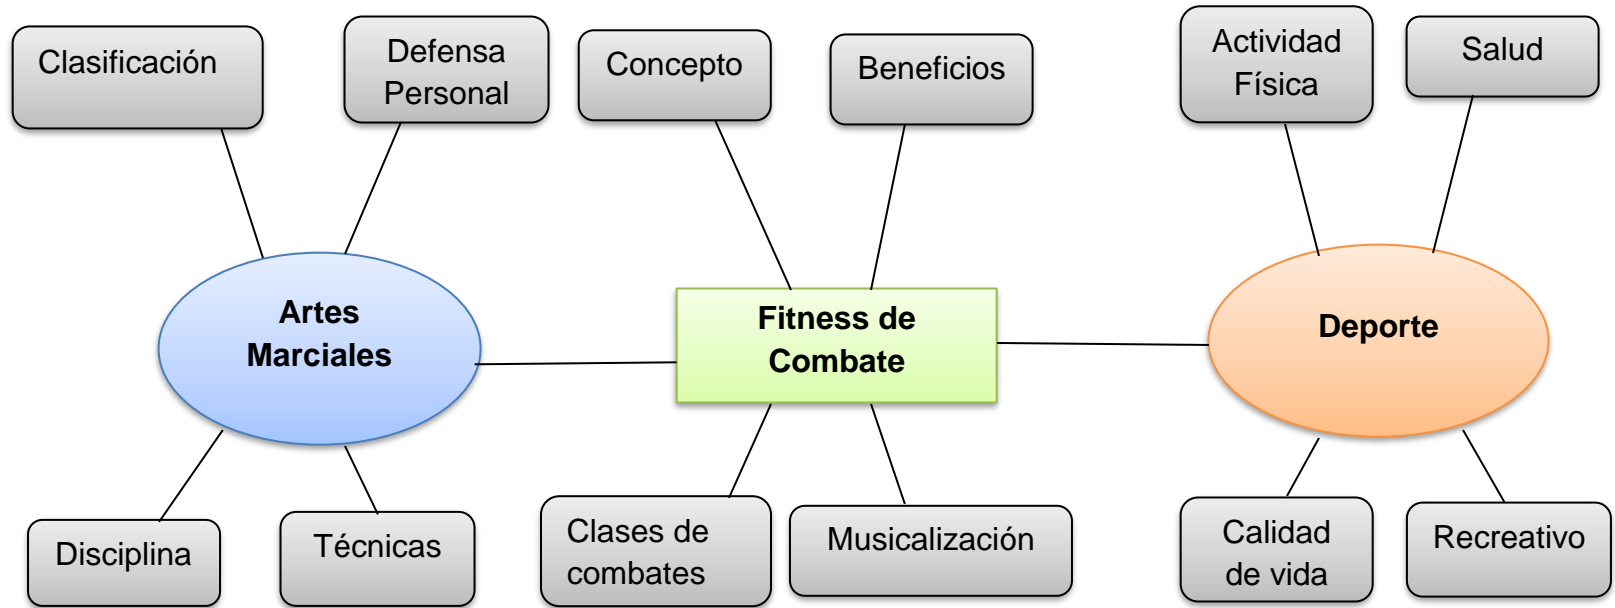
Clasificación

Defensa Personal

Concepto

Beneficios

Actividad Física

Salud

Artes Marciales

Fitness de Combate

Deporte

Disciplina

Técnicas

Clases de combates

Musicalización

Calidad de vida

Recreativo